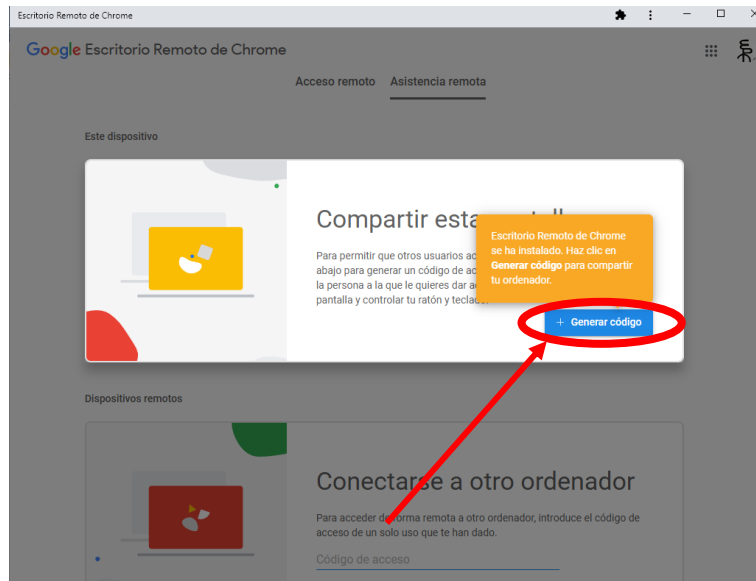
Escritorio Remoto de Chrome

Google Escritorio Remoto de Chrome

Acceso remoto Asistencia remota

Este dispositivo

Compartir esta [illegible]

Para permitir que otros usuarios ac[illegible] abajo para generar un código de ac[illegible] la persona a la que le quieres dar a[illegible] pantalla y controlar tu ratón y teclad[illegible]

Escritorio Remoto de Chrome se ha instalado. Haz clic en **Generar código** para compartir tu ordenador.

+ Generar código

Dispositivos remotos

Conectarse a otro ordenador

Para acceder de forma remota a otro ordenador, introduce el código de acceso de un solo uso que te han dado.

Código de acceso